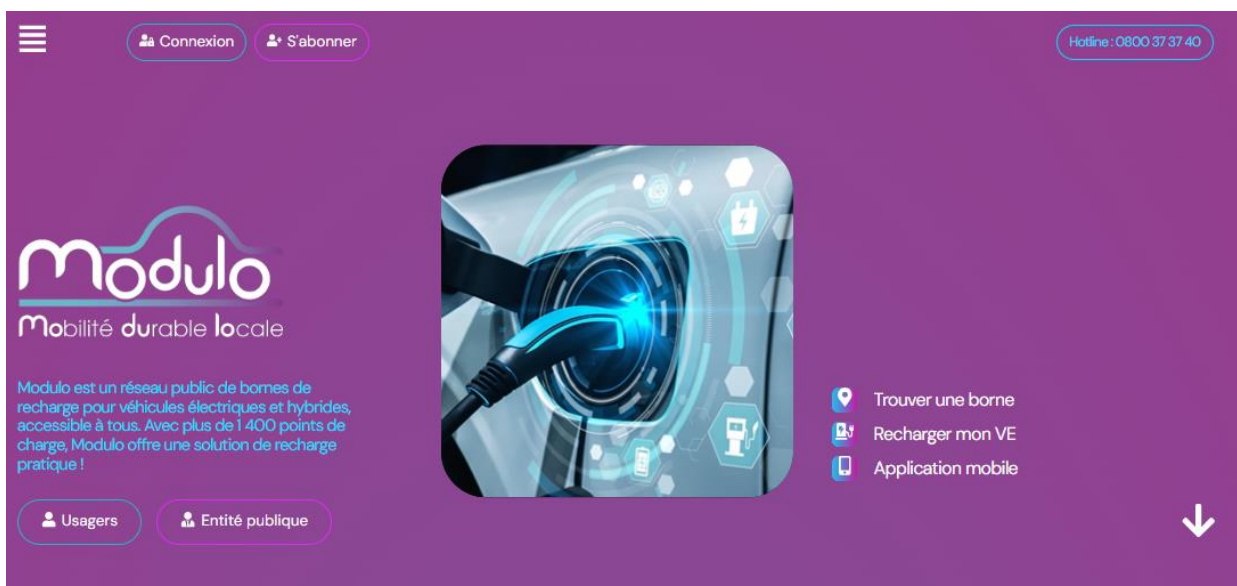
Connexion
S'abonner
Hotline : 0800 37 37 40

Modulo
Mobilité durable locale

Modulo est un réseau public de bornes de recharge pour véhicules électriques et hybrides, accessible à tous. Avec plus de 1 400 points de charge, Modulo offre une solution de recharge pratique !

Usagers
Entité publique

Trouver une borne
Recharger mon VE
Application mobile